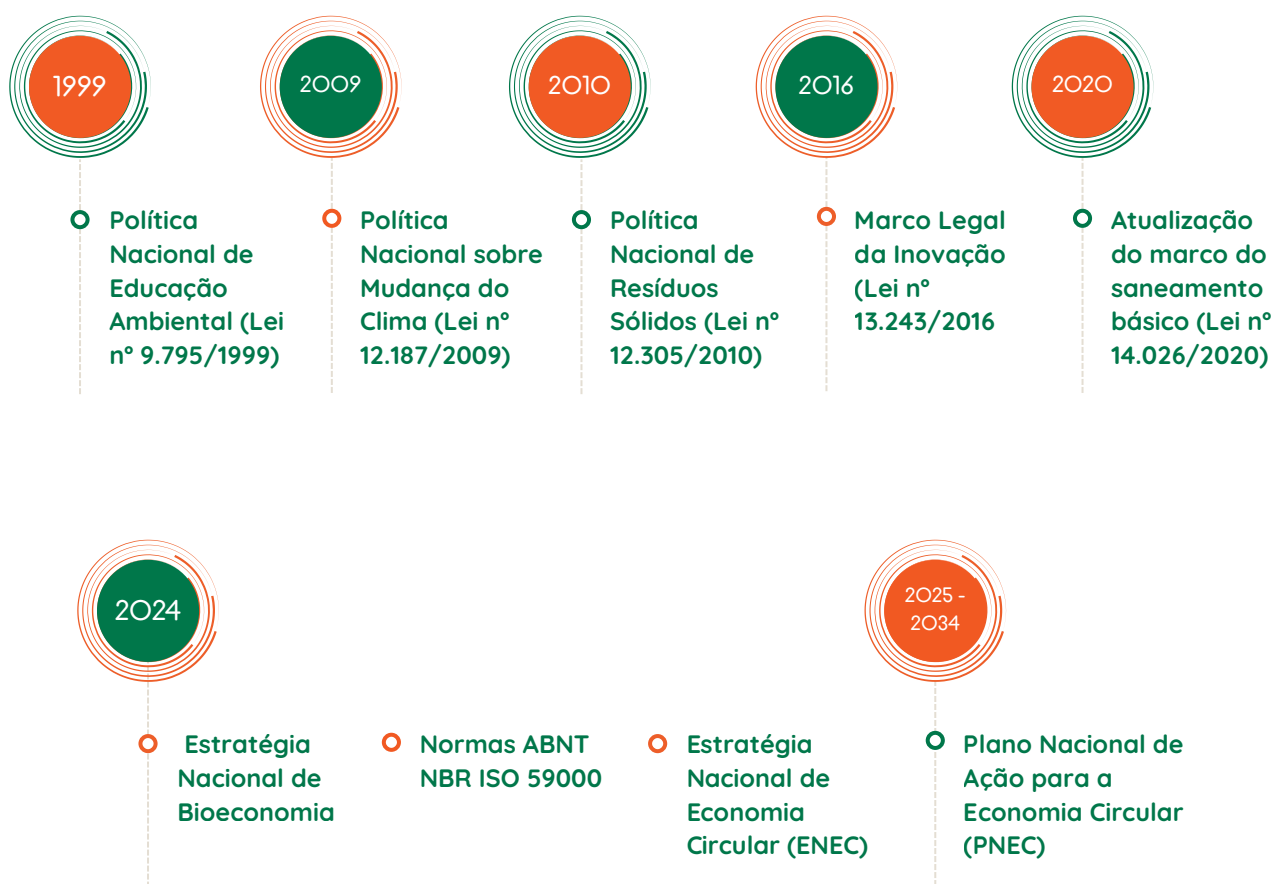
1999

2009

2010

2016

2020

Política Nacional de Educação Ambiental (Lei nº 9.795/1999)

Política Nacional sobre Mudança do Clima (Lei nº 12.187/2009)

Política Nacional de Resíduos Sólidos (Lei nº 12.305/2010)

Marco Legal da Inovação (Lei nº 13.243/2016

Atualização do marco do saneamento básico (Lei nº 14.026/2020)

2024

2025 - 2034

Estratégia Nacional de Bioeconomia

Normas ABNT NBR ISO 59000

Estratégia Nacional de Economia Circular (ENEC)

Plano Nacional de Ação para a Economia Circular (PNEC)